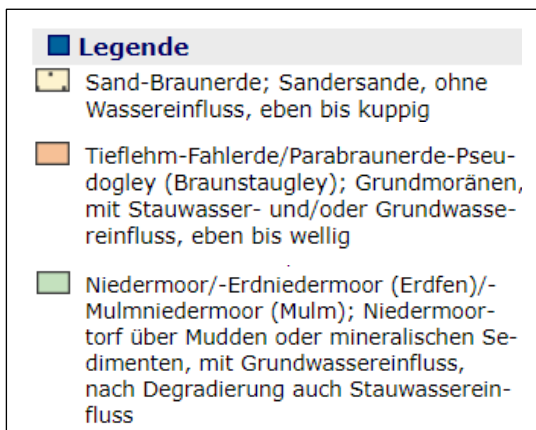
Legende

Sand-Braunerde; Sandersande, ohne Wassereinfluss, eben bis kuppig

Tieflehm-Fahlerde/Parabraunerde-Pseudogley (Braunstaugley); Grundmoränen, mit Stauwasser- und/oder Grundwassereinfluss, eben bis wellig

Niedermoor/-Erdniedermoor (Erdfen)/-Mulmniedermoor (Mulm); Niedermoortorf über Mudden oder mineralischen Sedimenten, mit Grundwassereinfluss, nach Degradierung auch Stauwassereinfluss